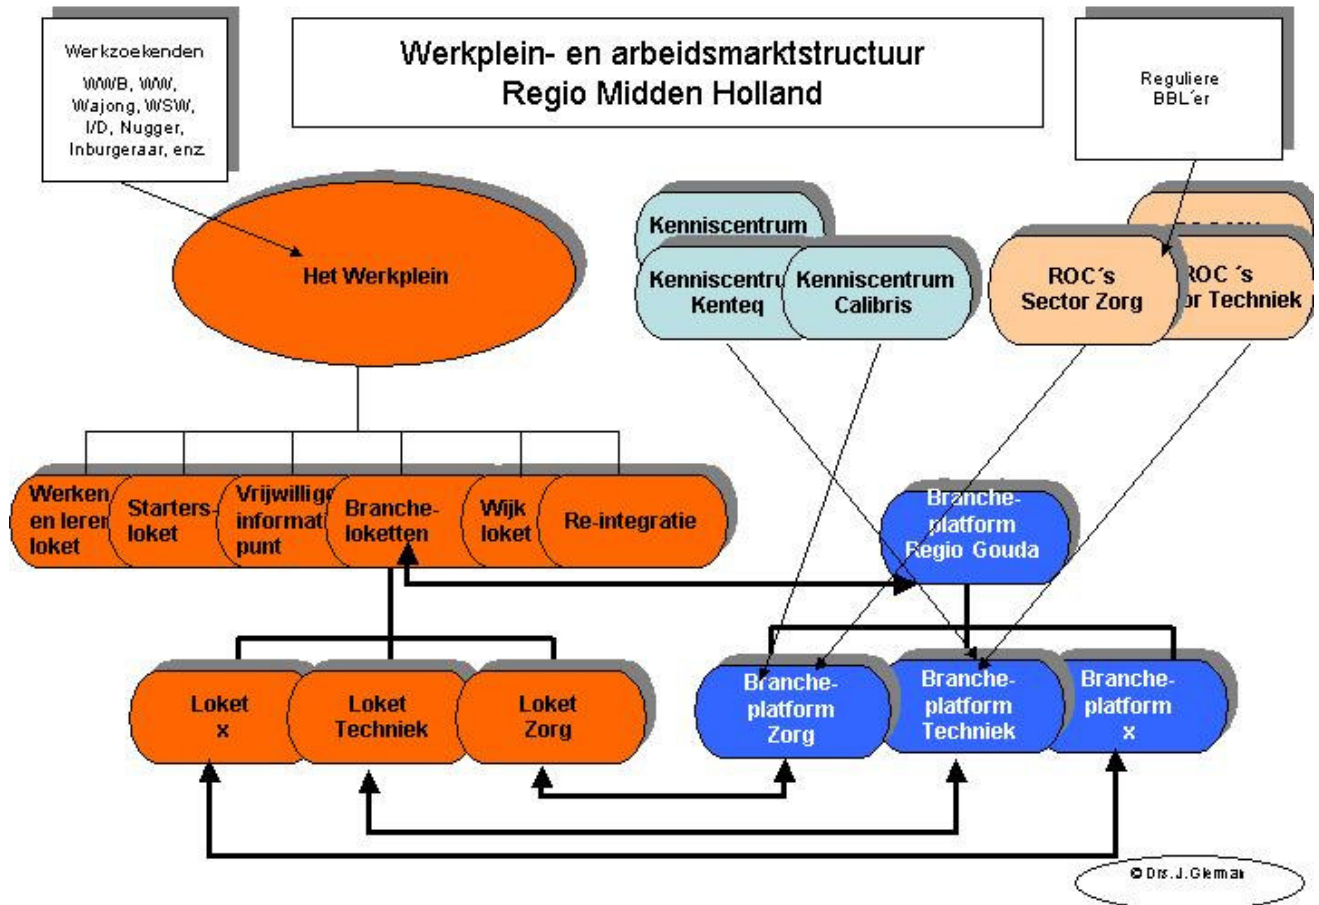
Werkzoekenden
WWB, WW, Wajong, WSW, I/D, Nugger, Inburgeraar, enz.

Werkplein- en arbeidsmarktstructuur
Regio Midden Holland

Reguliere BBL´er

Het Werkplein

Kenniscentrum

Kenniscentru Kenteq

Kenniscentrum Calibris

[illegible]

ROC´s Sector Zorg

ROC ´s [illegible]r Techniek

Werken en leren loket

Starters-loket

Vrijwillige informat punt

Branche-loketten

Wijk loket

Re-integratie

Branche-platform Regio Gouda

Loket x

Loket Techniek

Loket Zorg

Branche-platform Zorg

Branche-platform Techniek

Branche-platform x

© Drs. J. Gleman